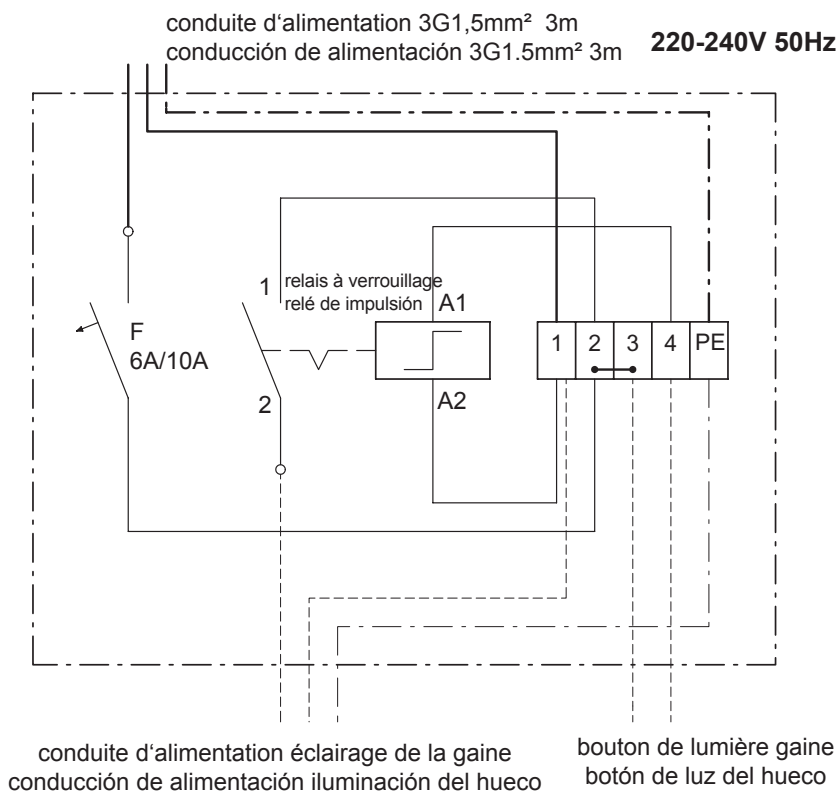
conduite d‘alimentation 3G1,5mm² 3m
conducción de alimentación 3G1.5mm² 3m

220-240V 50Hz

1 relais à verrouillage
relé de impulsión

A1

F
6A/10A

2

A2

| 1 | 2 | 3 | 4 | PE |
|---|---|---|---|---|

conduite d‘alimentation éclairage de la gaine
conducción de alimentación iluminación del hueco

bouton de lumière gaine
botón de luz del hueco